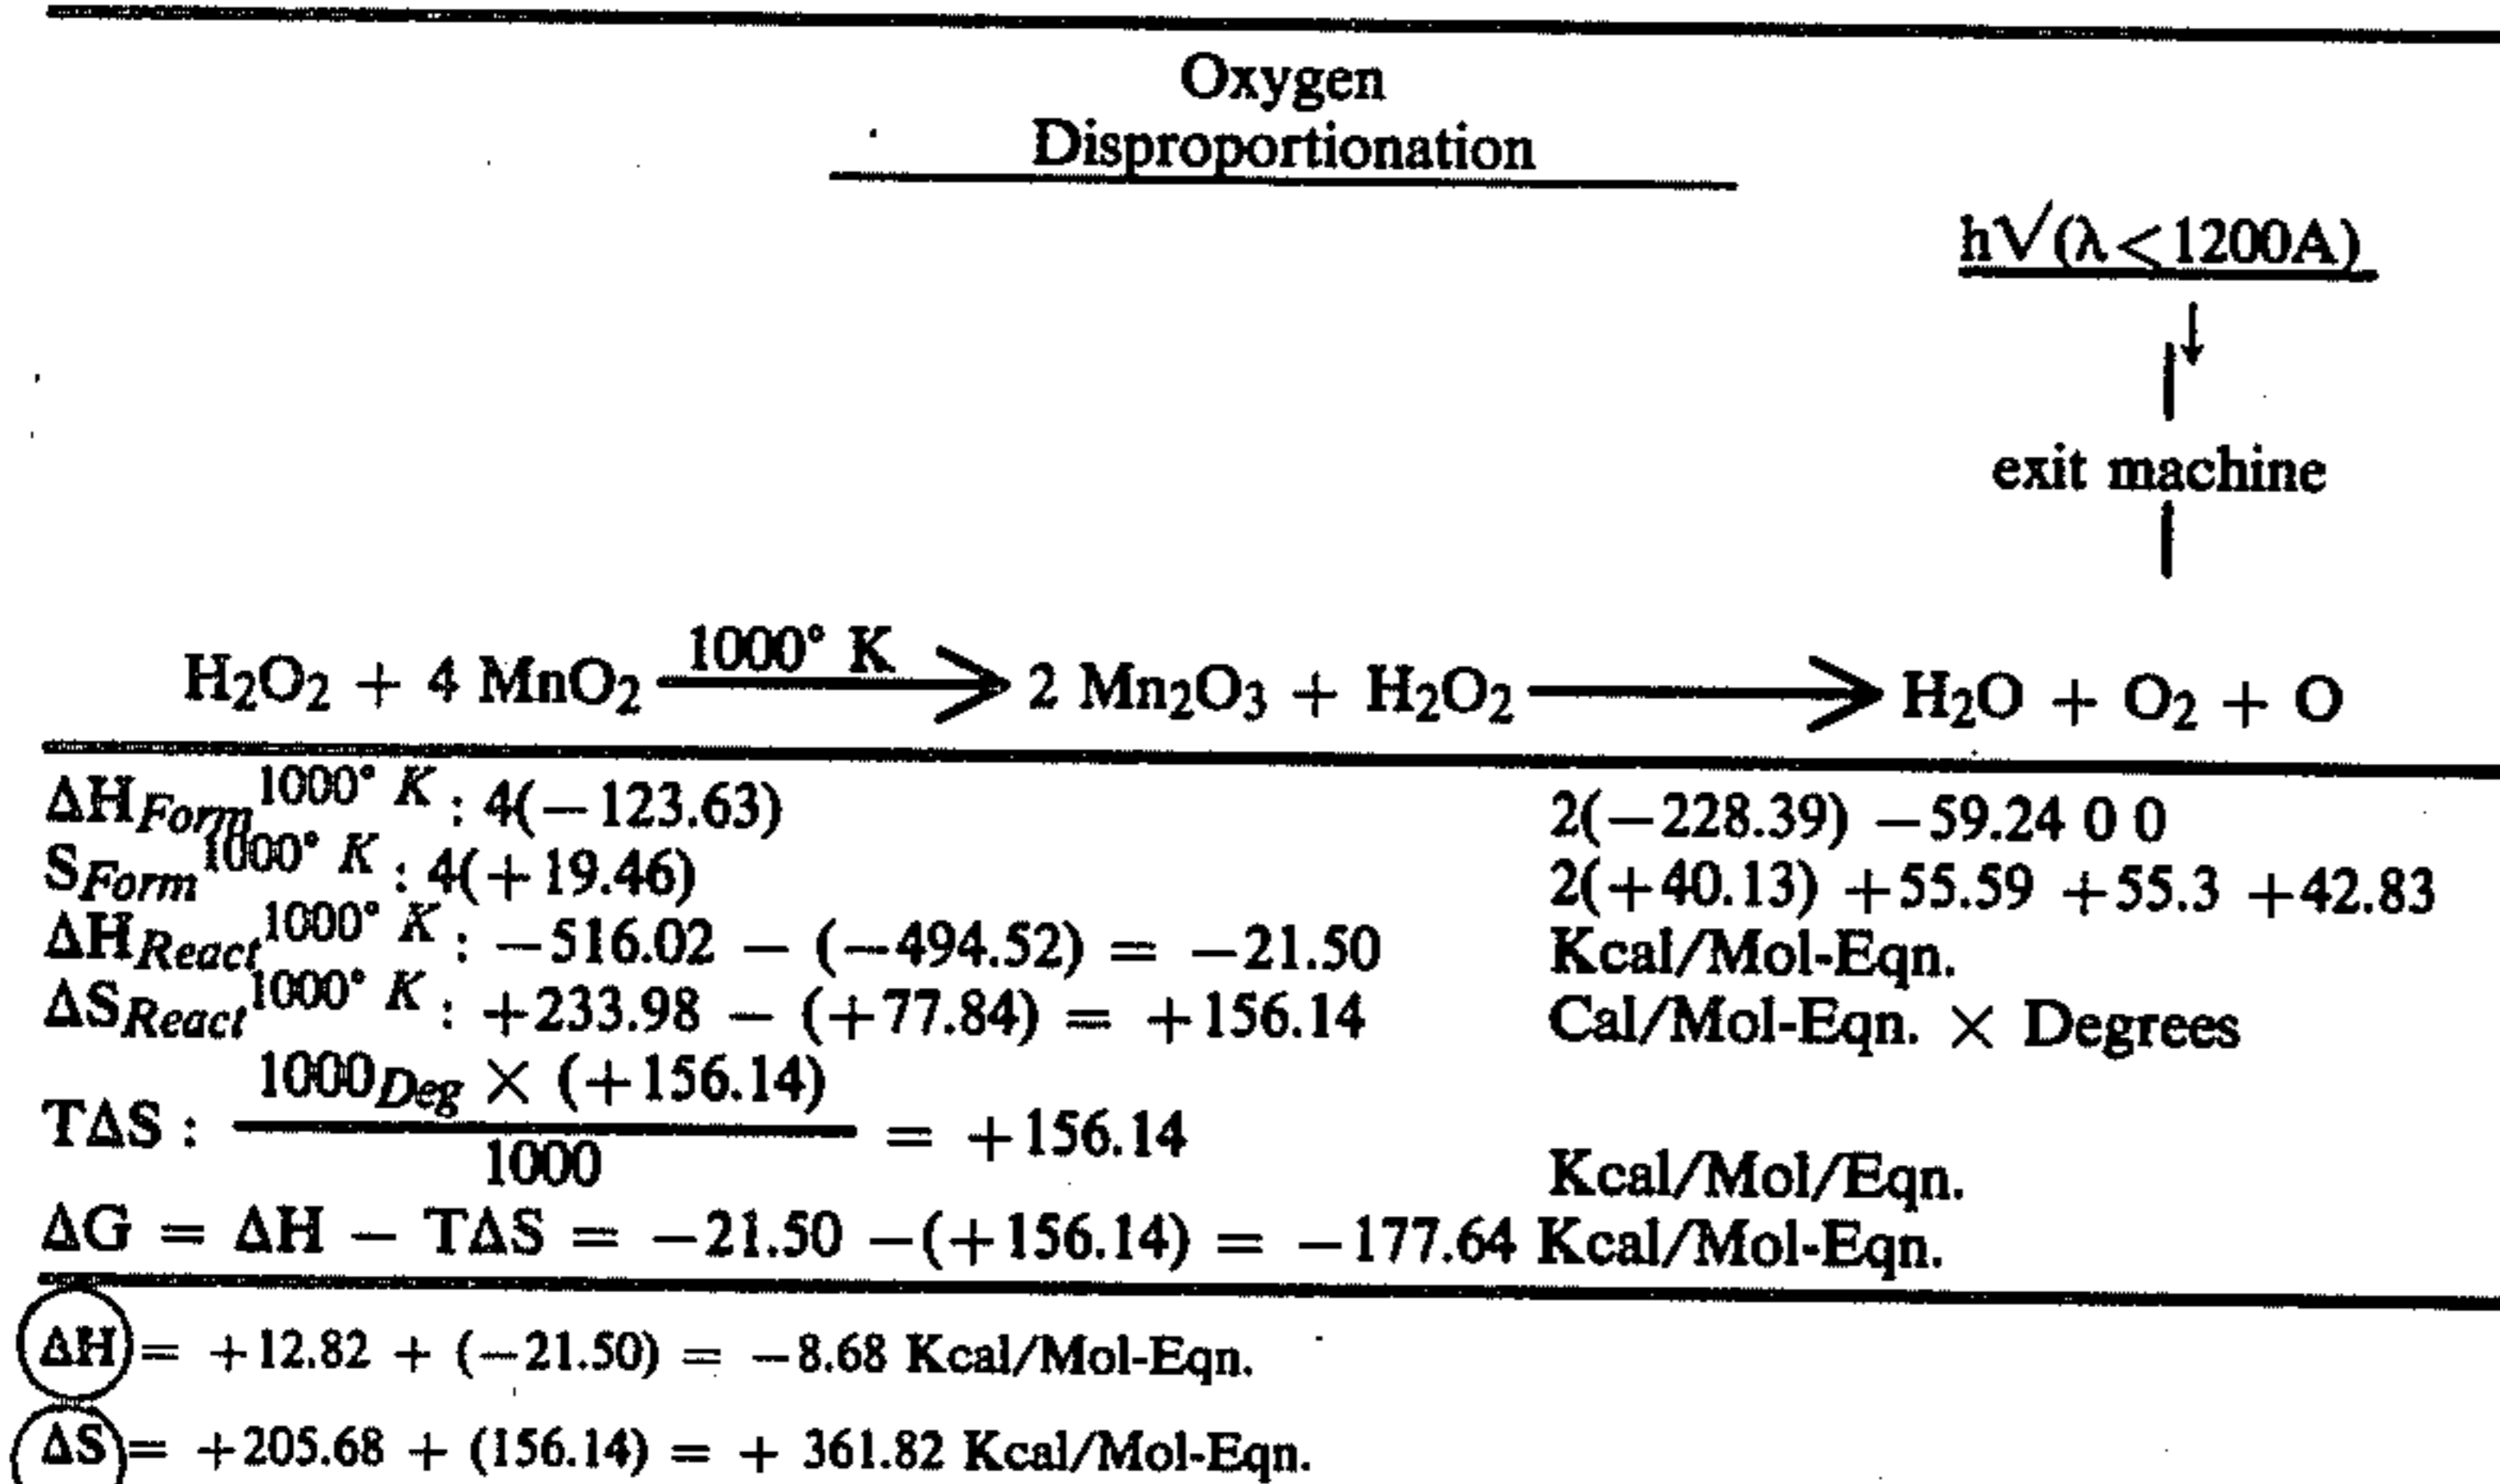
Oxygen
Disproportionation

$h\sqrt{}(\lambda < 1200A)$

exit machine

$H_2O_2 + 4\ MnO_2 \xrightarrow{1000^\circ\ K} 2\ Mn_2O_3 + H_2O_2 \longrightarrow H_2O + O_2 + O$

$\Delta H_{Form}{}^{1000^\circ K}$ : 4(−123.63) 2(−228.39) −59.24 0 0
$S_{Form}{}^{1000^\circ K}$ : 4(+19.46) 2(+40.13) +55.59 +55.3 +42.83
$\Delta H_{React}{}^{1000^\circ K}$ : −516.02 − (−494.52) = −21.50 Kcal/Mol-Eqn.
$\Delta S_{React}{}^{1000^\circ K}$ : +233.98 − (+77.84) = +156.14 Cal/Mol-Eqn. × Degrees
TΔS : $\frac{1000_{Deg} \times (+156.14)}{1000}$ = +156.14 Kcal/Mol/Eqn.
ΔG = ΔH − TΔS = −21.50 −(+156.14) = −177.64 Kcal/Mol-Eqn.

ΔH = +12.82 + (−21.50) = −8.68 Kcal/Mol-Eqn.

ΔS = +205.68 + (156.14) = + 361.82 Kcal/Mol-Eqn.